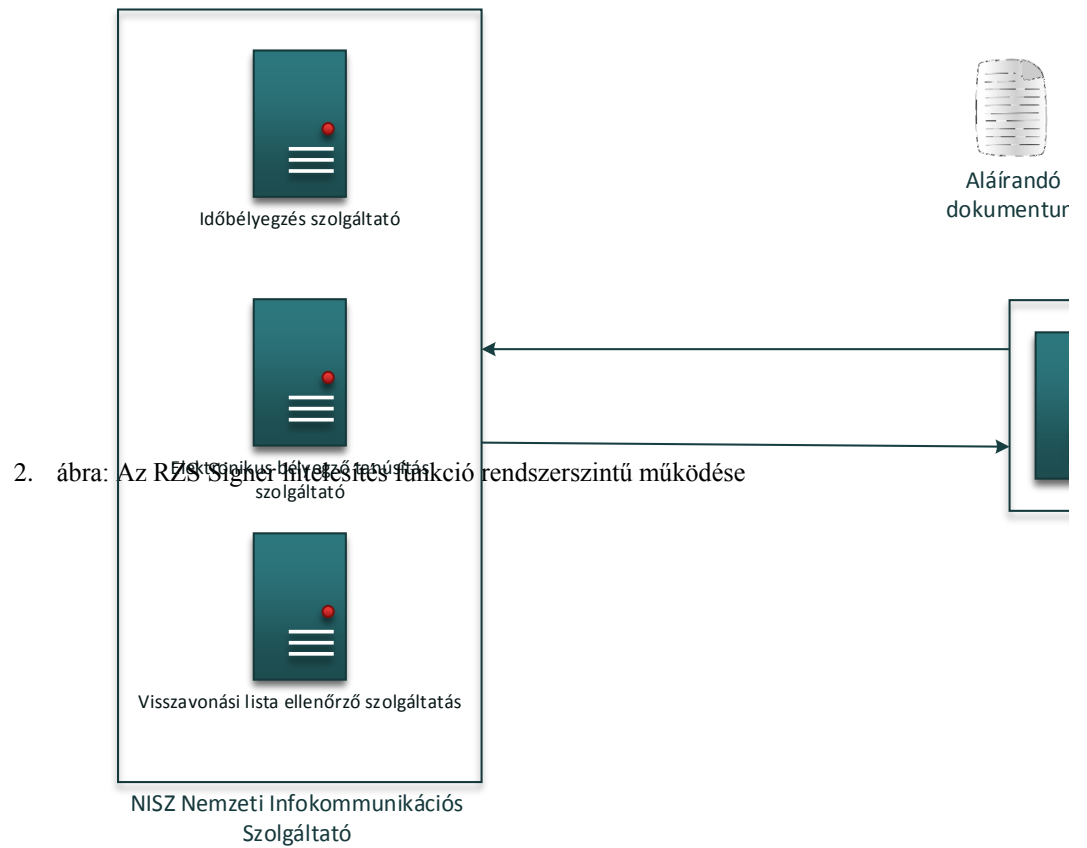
Időbélyegzés szolgáltató

Aláírandó dokumentum

Elektronikus bélyegző tanúsítás szolgáltató

2. ábra: Az RZS Signer hitelesítés funkció rendszerszintű működése

Visszavonási lista ellenőrző szolgáltatás

NISZ Nemzeti Infokommunikációs Szolgáltató